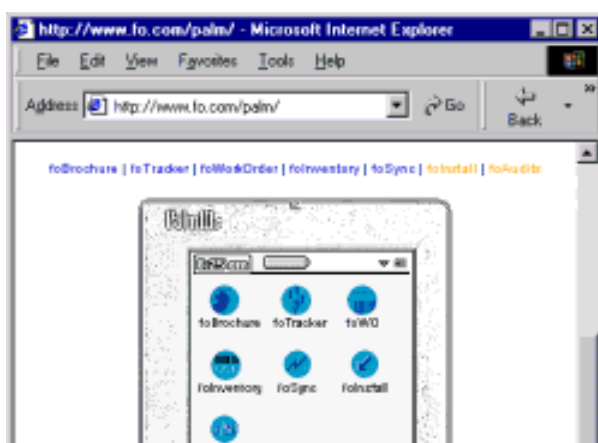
http://www.fo.com/palm/ - Microsoft Internet Explorer

File Edit View Favorites Tools Help

Address http://www.fo.com/palm/ Go Back

foBrochure | foTracker | foWorkOrder | foInventory | foSync | foInstall | foAudit

Palm

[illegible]

foBrochure foTracker foWO

foInventory foSync foInstall